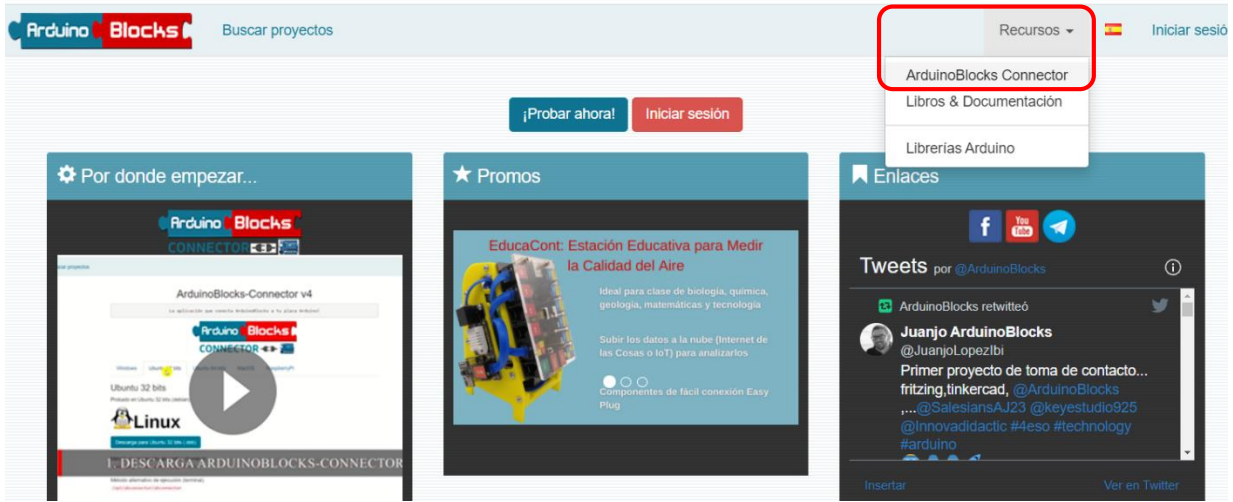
Arduino Blocks Buscar proyectos

Recursos

Iniciar sesió

ArduinoBlocks Connector
Libros & Documentación
Librerías Arduino

¡Probar ahora! Iniciar sesión

Por donde empezar...

Arduino Blocks
CONNECTOR

ArduinoBlocks-Connector v4

Arduino Blocks
CONNECTOR

Windows Ubuntu 32 bits

Ubuntu 32 bits

Linux

Descarga para Ubuntu 32 bits

1. DESCARGA ARDUINOBLOCKS-CONNECTOR

Promos

EducaCont: Estación Educativa para Medir la Calidad del Aire

Ideal para clase de biología, química, geología, matemáticas y tecnología

Subir los datos a la nube (Internet de las Cosas o IoT) para analizarlos

Componentes de fácil conexión Easy Plug

Enlaces

Tweets por @ArduinoBlocks

ArduinoBlocks retwitteó

Juanjo ArduinoBlocks
@JuanjoLopezIbi
Primer proyecto de toma de contacto... fritzing,tinkercad, @ArduinoBlocks ,...@SalesiansAJ23 @keyestudio925 @Innovadidactic #4eso #technology #arduino

Insertar Ver en Twitter